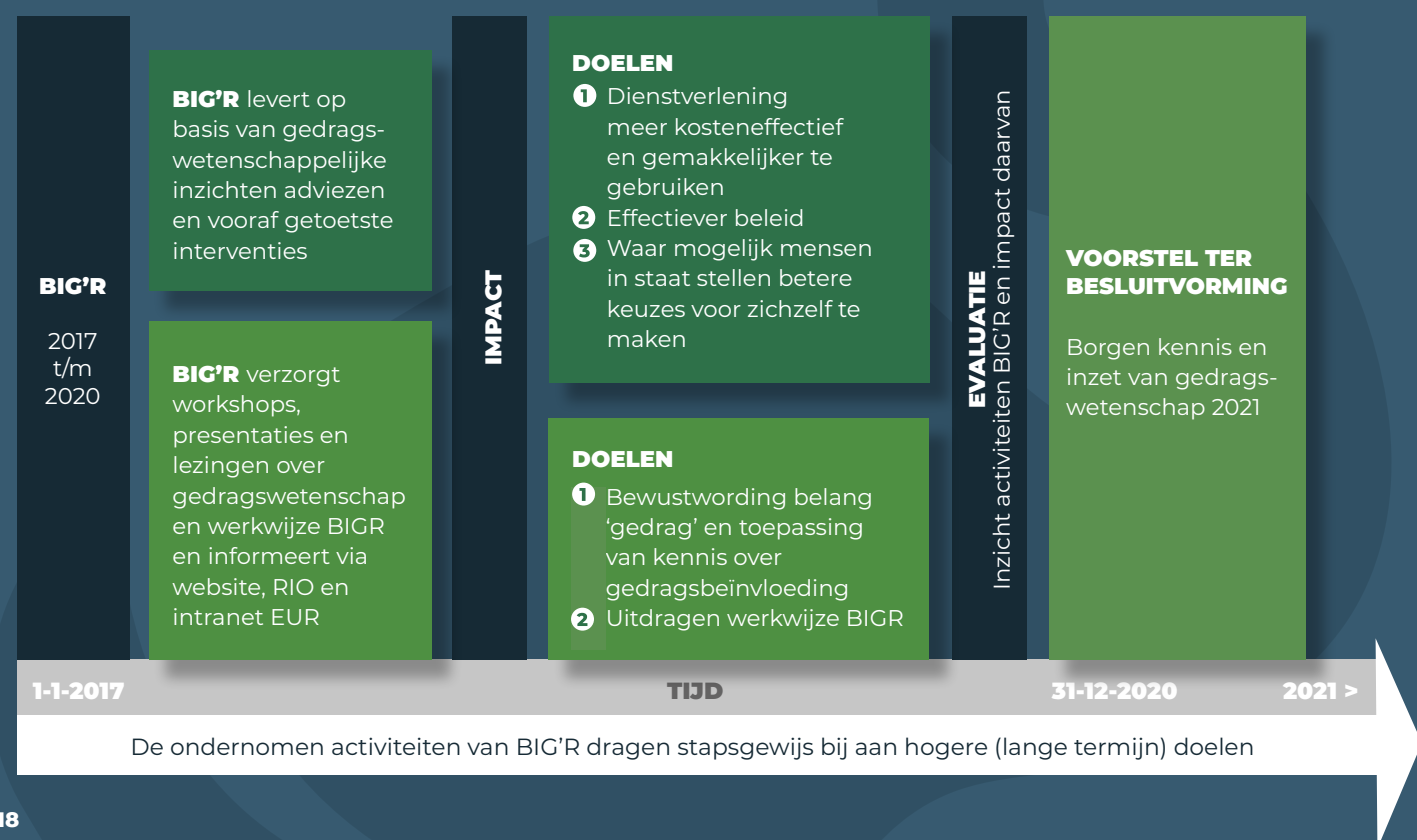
BIG'R

2017
t/m
2020

**BIG'R** levert op basis van gedragswetenschappelijke inzichten adviezen en vooraf getoetste interventies

**BIG'R** verzorgt workshops, presentaties en lezingen over gedragswetenschap en werkwijze BIGR en informeert via website, RIO en intranet EUR

IMPACT

DOELEN
1 Dienstverlening meer kosteneffectief en gemakkelijker te gebruiken
2 Effectiever beleid
3 Waar mogelijk mensen in staat stellen betere keuzes voor zichzelf te maken

DOELEN
1 Bewustwording belang 'gedrag' en toepassing van kennis over gedragsbeïnvloeding
2 Uitdragen werkwijze BIGR

EVALUATIE
Inzicht activiteiten BIG'R en impact daarvan

VOORSTEL TER BESLUITVORMING

Borgen kennis en inzet van gedragswetenschap 2021

1-1-2017 TIJD 31-12-2020 2021 >

De ondernomen activiteiten van BIG'R dragen stapsgewijs bij aan hogere (lange termijn) doelen

18